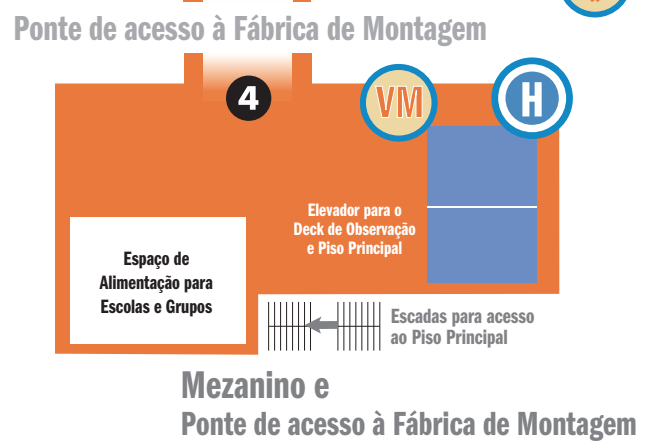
Ponte de acesso à Fábrica de Montagem

4

VM

H

Elevador para o Deck de Observação e Piso Principal

Espaço de Alimentação para Escolas e Grupos

Escadas para acesso ao Piso Principal

Mezanino e
Ponte de acesso à Fábrica de Montagem